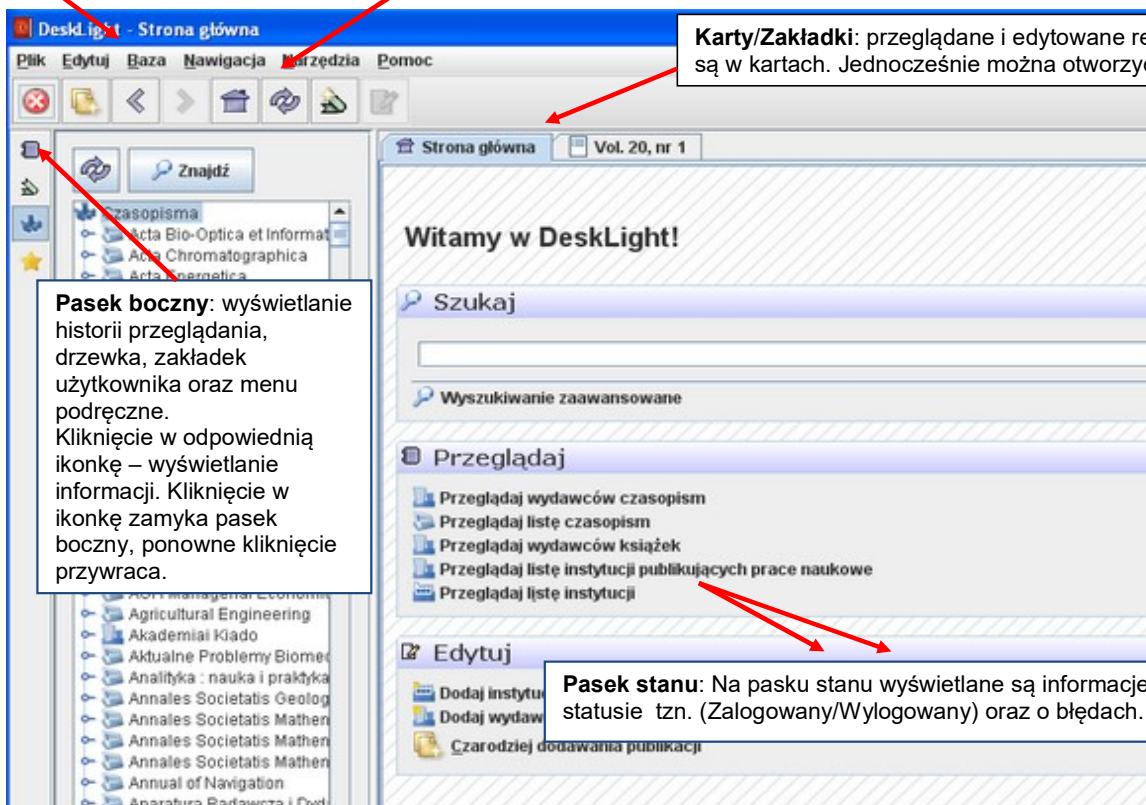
DeskLight - Strona główna

Plik Edytuj Baza Nawigacja Narzędzia Pomoc

Karty/Zakładki: przeglądane i edytowane re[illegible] są w kartach. Jednocześnie można otworzy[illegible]

Strona główna | Vol. 20, nr 1

Znajdź

Czasopisma
Acta Bio-Optica et Informat
Acta Chromatographica
Acta Energetica

Pasek boczny: wyświetlanie historii przeglądania, drzewka, zakładek użytkownika oraz menu podręczne.
Kliknięcie w odpowiednią ikonkę – wyświetlanie informacji. Kliknięcie w ikonkę zamyka pasek boczny, ponowne kliknięcie przywraca.

Agricultural Engineering
Akademiai Kiado
Aktualne Problemy Biomed
Analityka : nauka i praktyka
Annales Societatis Geolog
Annales Societatis Mathem
Annales Societatis Mathem
Annales Societatis Mathem
Annual of Navigation
Aparatura Badawcza i Dyd

Witamy w DeskLight!

Szukaj

Wyszukiwanie zaawansowane

Przeglądaj

Przeglądaj wydawców czasopism
Przeglądaj listę czasopism
Przeglądaj wydawców książek
Przeglądaj listę instytucji publikujących prace naukowe
Przeglądaj listę instytucji

Edytuj

Dodaj instytuc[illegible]
Dodaj wydaw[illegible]
Czarodziej dodawania publikacji

Pasek stanu: Na pasku stanu wyświetlane są informacje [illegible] statusie tzn. (Zalogowany/Wylogowany) oraz o błędach.